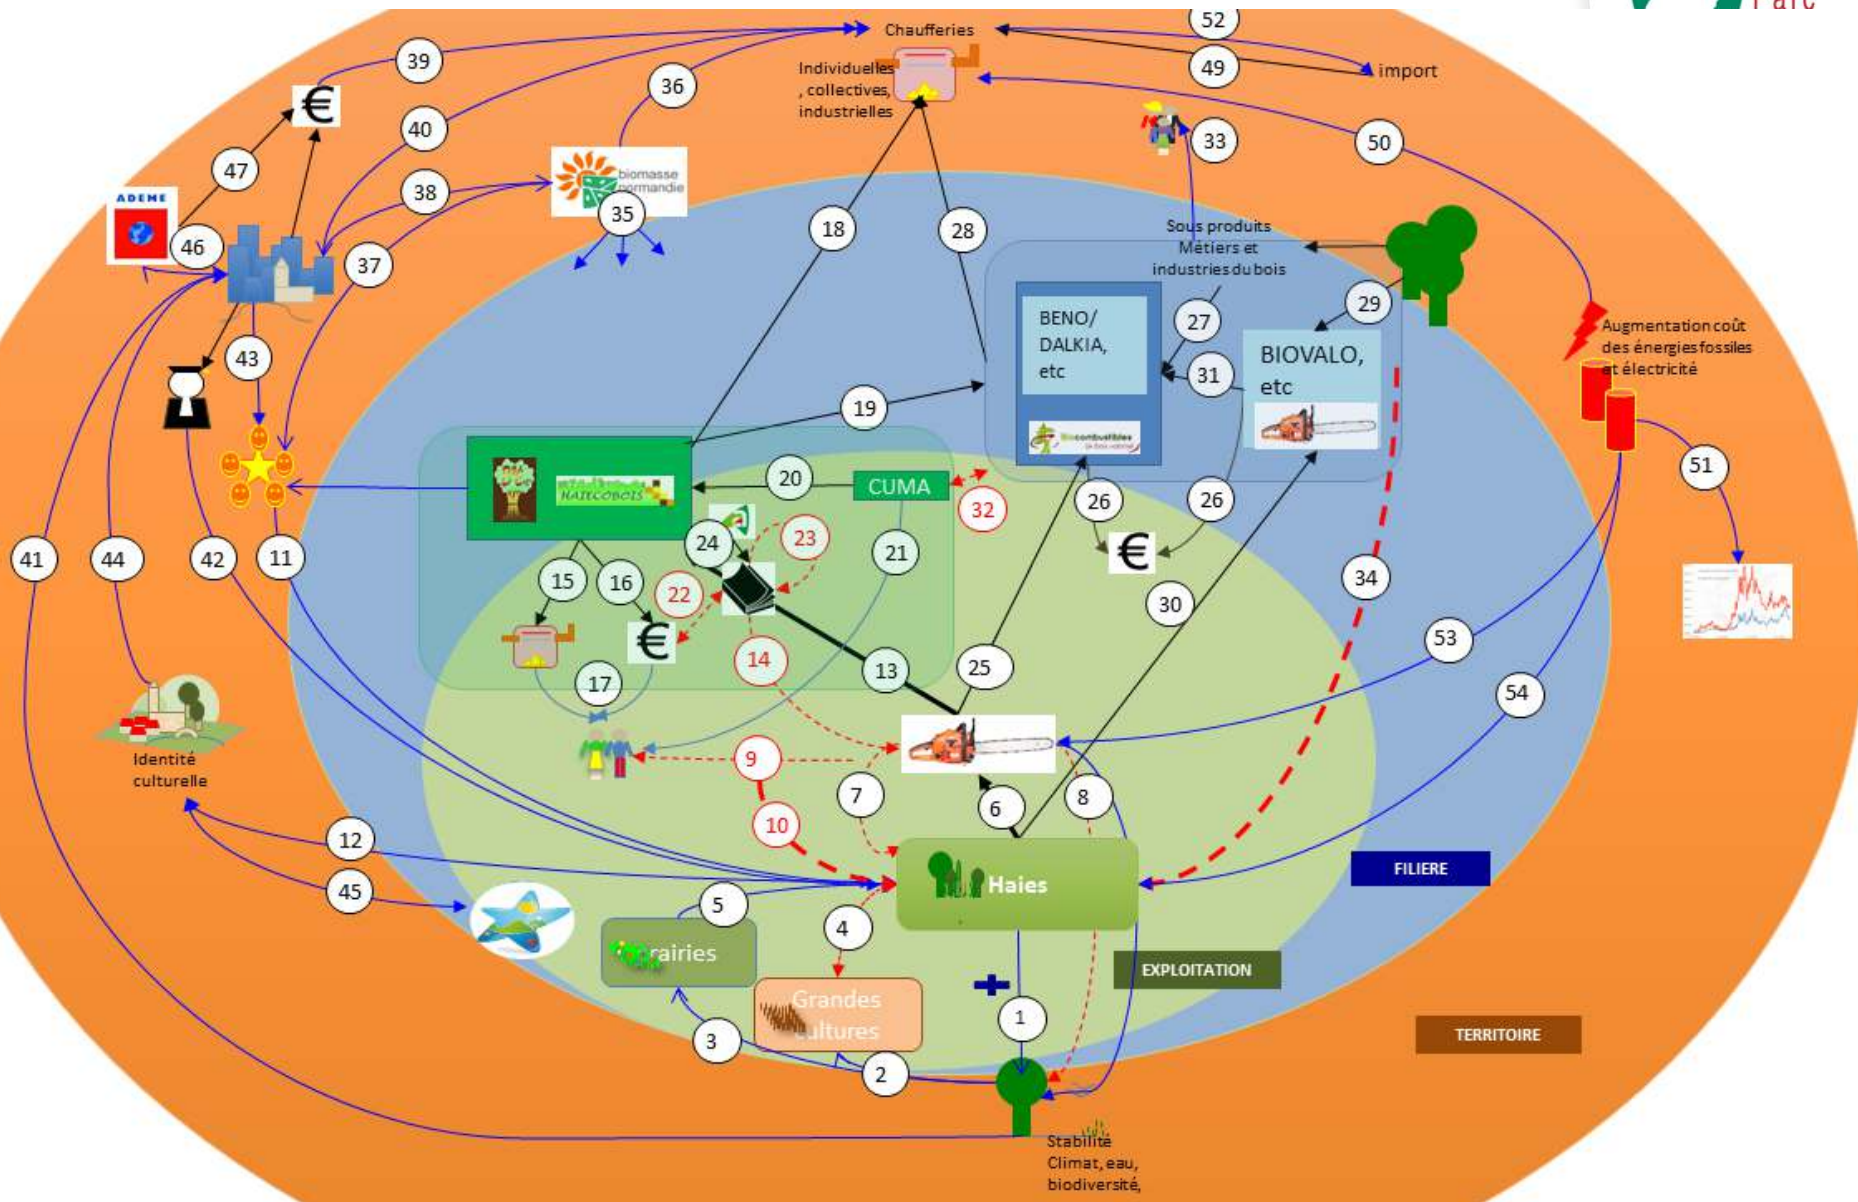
Parc

Chaufferies

52

49

import

Individuelles, collectives, industrielles

39

36

€

40

47

33

50

38

biomasse normandie

ADEME

46

35

37

18

28

Sous produits Métiers et industries du bois

43

29

27

BENO/ DALKIA, etc

31

BIOVALO, etc

Augmentation coût des énergies fossiles et électricité

19

Biocombustibles

20

CUMA

32

HAIECOBOIS

51

24

23

21

26

26

41

44

42

11

15

16

22

€

34

30

14

53

17

13

25

54

9

10

7

6

8

Identité culturelle

12

FILIERE

Haies

45

5

4

airies

EXPLOITATION

Grandes cultures

1

3

2

TERRITOIRE

Stabilité Climat, eau, biodiversité,